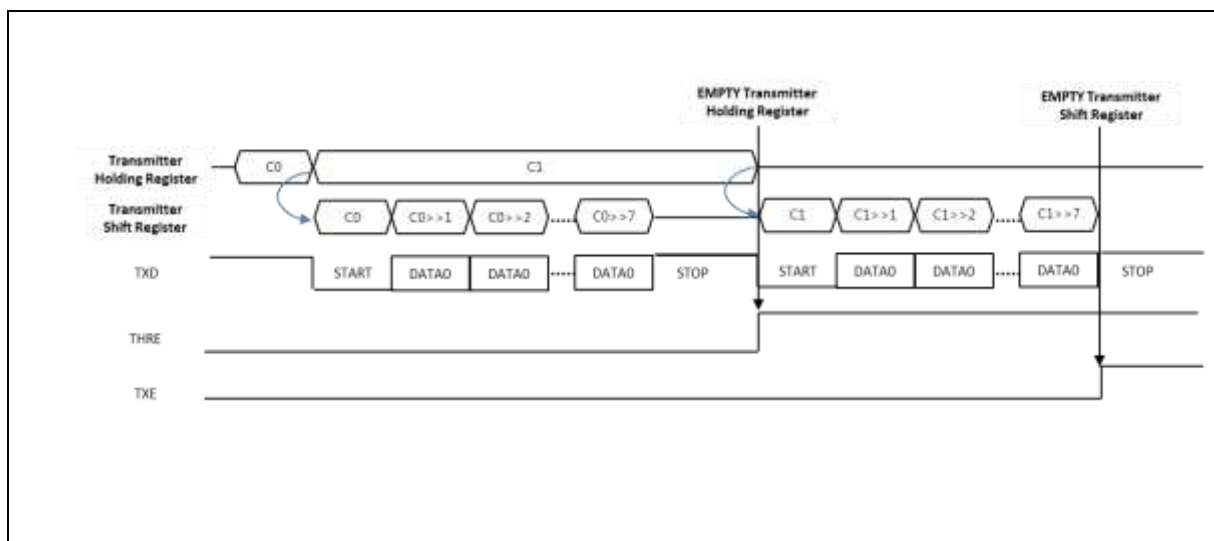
EMPTY Transmitter Holding Register

EMPTY Transmitter Shift Register

Transmitter Holding Register

C0

C1

Transmitter Shift Register

C0

C0>>1

C0>>2

C0>>7

C1

C1>>1

C1>>2

C1>>7

TXD

START

DATA0

DATA0

DATA0

STOP

START

DATA0

DATA0

DATA0

STOP

THRE

TXE